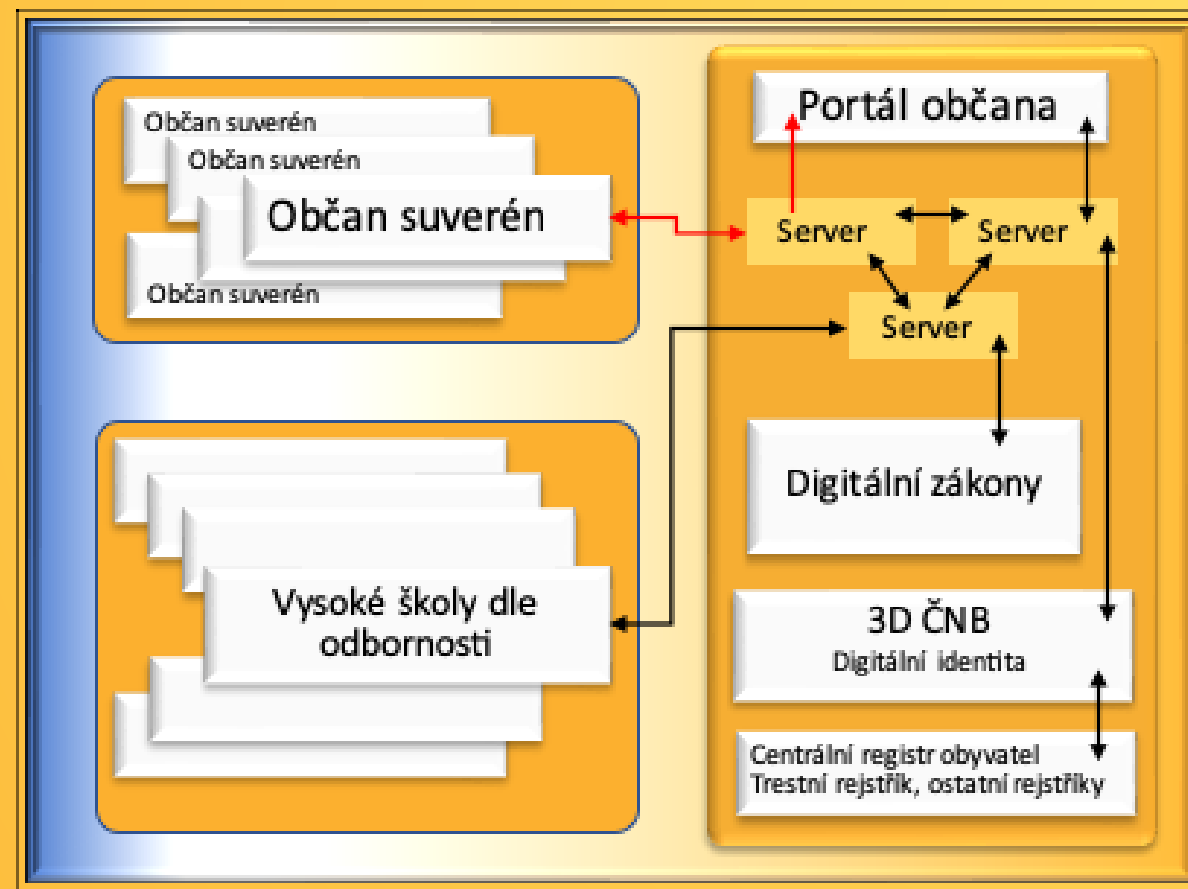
Občan suverén
Občan suverén
Občan suverén
Občan suverén

Portál občana

Server
Server
Server

Digitální zákony

Vysoké školy dle odbornosti

3D ČNB
Digitální identita

Centrální registr obyvatel
Trestní rejstřík, ostatní rejstříky